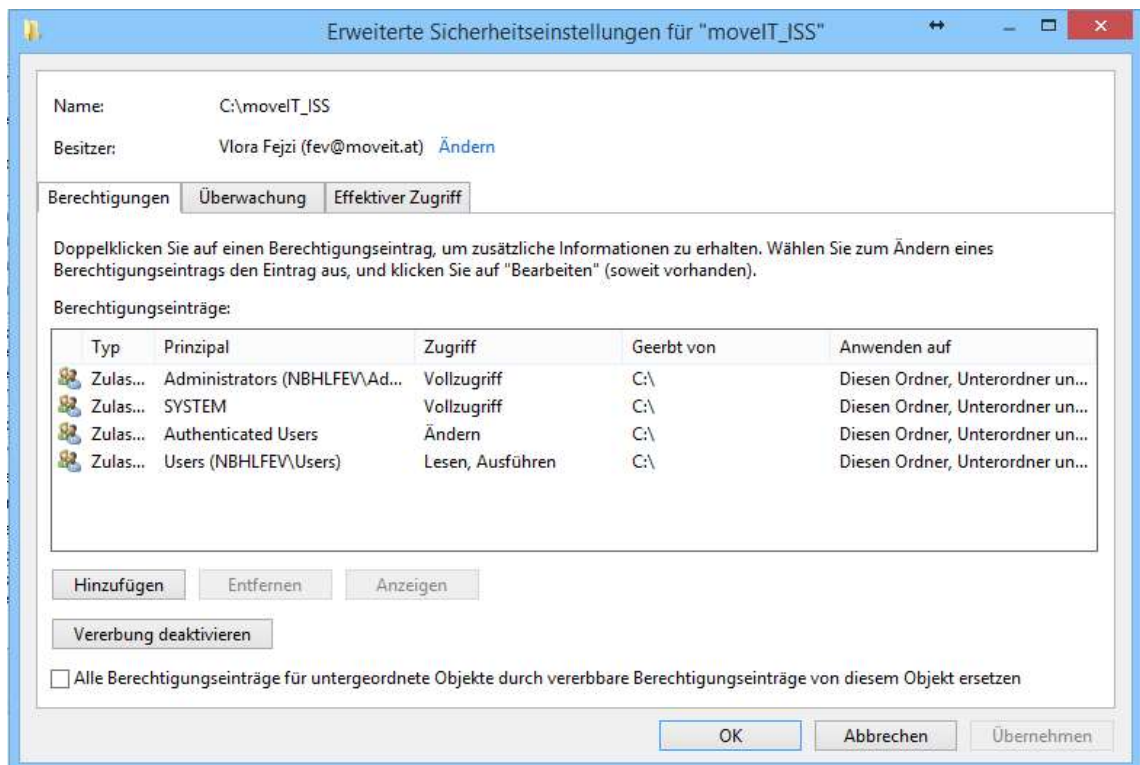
Erweiterte Sicherheitseinstellungen für "moveIT_ISS"

Name: C:\moveIT_ISS

Besitzer: Vlora Fejzi (fev@moveit.at) Ändern

Berechtigungen | Überwachung | Effektiver Zugriff

Doppelklicken Sie auf einen Berechtigungseintrag, um zusätzliche Informationen zu erhalten. Wählen Sie zum Ändern eines Berechtigungseintrags den Eintrag aus, und klicken Sie auf "Bearbeiten" (soweit vorhanden).

Berechtigungseinträge:

| Typ | Prinzipal | Zugriff | Geerbt von | Anwenden auf |
|---|---|---|---|---|
| Zulas... | Administrators (NBHLFEV\Ad... | Vollzugriff | C:\ | Diesen Ordner, Unterordner un... |
| Zulas... | SYSTEM | Vollzugriff | C:\ | Diesen Ordner, Unterordner un... |
| Zulas... | Authenticated Users | Ändern | C:\ | Diesen Ordner, Unterordner un... |
| Zulas... | Users (NBHLFEV\Users) | Lesen, Ausführen | C:\ | Diesen Ordner, Unterordner un... |

Hinzufügen | Entfernen | Anzeigen

Vererbung deaktivieren

Alle Berechtigungseinträge für untergeordnete Objekte durch vererbbare Berechtigungseinträge von diesem Objekt ersetzen

OK | Abbrechen | Übernehmen